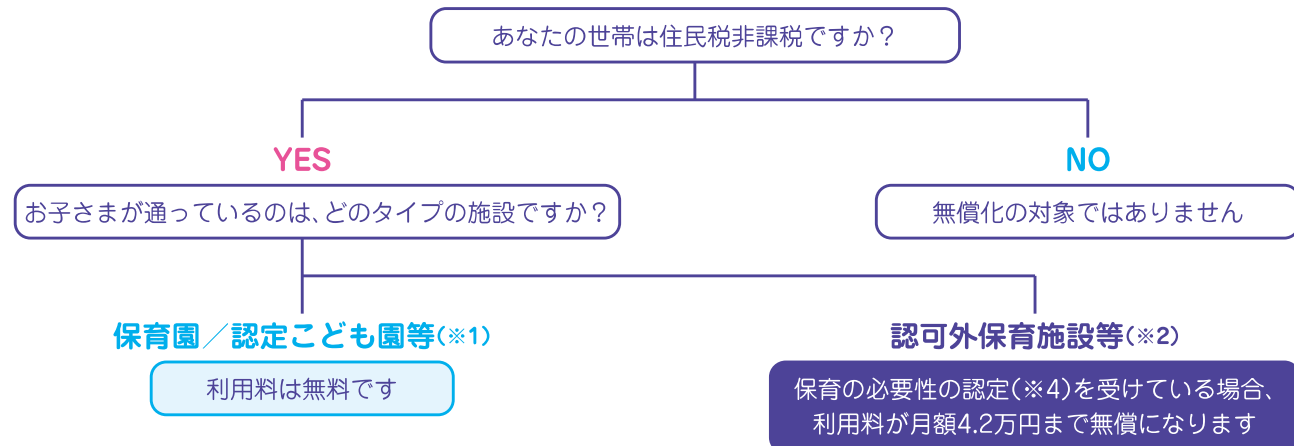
あなたの世帯は住民税非課税ですか？

YES

お子さまが通っているのは、どのタイプの施設ですか？

NO

無償化の対象ではありません

保育園／認定こども園等(※1)

利用料は無料です

認可外保育施設等(※2)

保育の必要性の認定(※4)を受けている場合、利用料が月額4.2万円まで無償になります